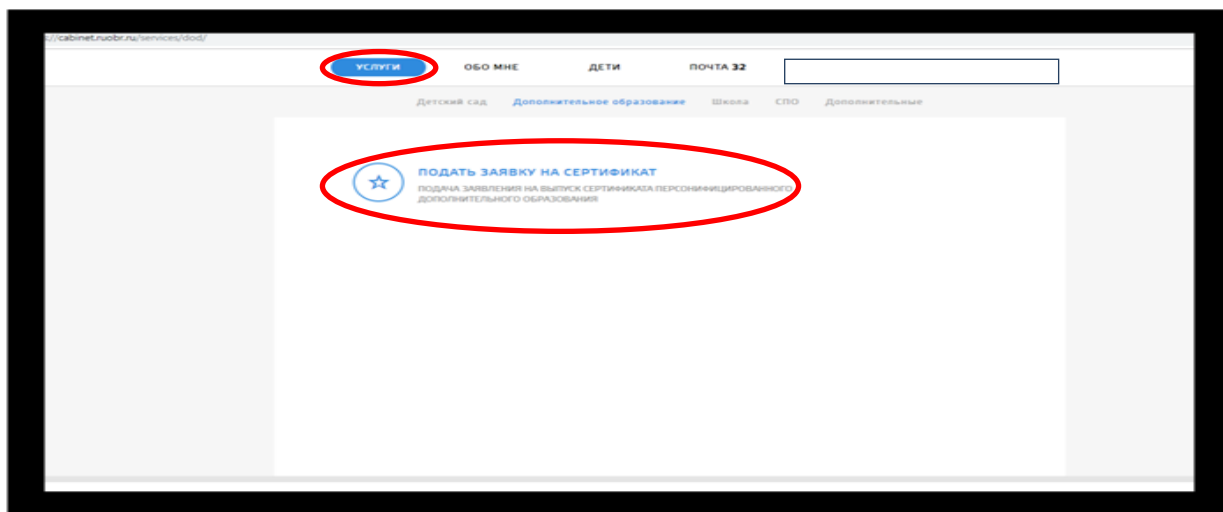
://cabinet.ruobr.ru/services/dod/

УСЛУГИ ОБО МНЕ ДЕТИ ПОЧТА 32

Детский сад Дополнительное образование Школа СПО Дополнительные

ПОДАТЬ ЗАЯВКУ НА СЕРТИФИКАТ

ПОДАЧА ЗАЯВЛЕНИЯ НА ВЫПУСК СЕРТИФИКАТА ПЕРСОНИФИЦИРОВАННОГО ДОПОЛНИТЕЛЬНОГО ОБРАЗОВАНИЯ